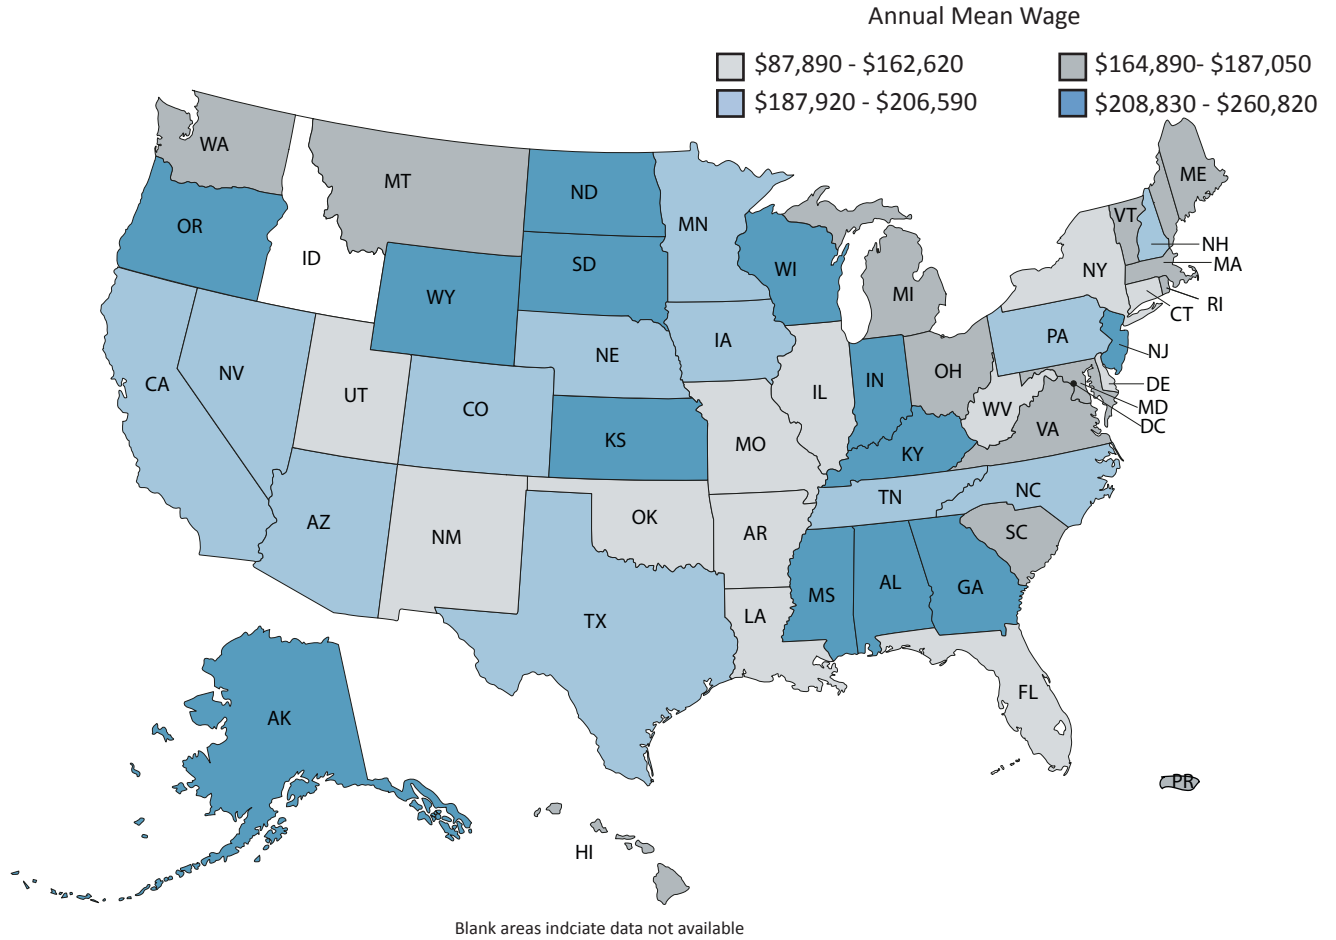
Annual Mean Wage

$87,890 - $162,620
$164,890- $187,050
$187,920 - $206,590
$208,830 - $260,820

WA
MT
ND
MN
ME
OR
VT
NH
ID
SD
WI
NY
MA
WY
MI
RI
CT
PA
NE
IA
NJ
CA
NV
UT
CO
IL
IN
OH
DE
MD
WV
DC
VA
KS
MO
KY
TN
NC
AZ
NM
OK
AR
SC
MS
AL
GA
TX
LA
FL
AK
HI
PR

Blank areas indciate data not available